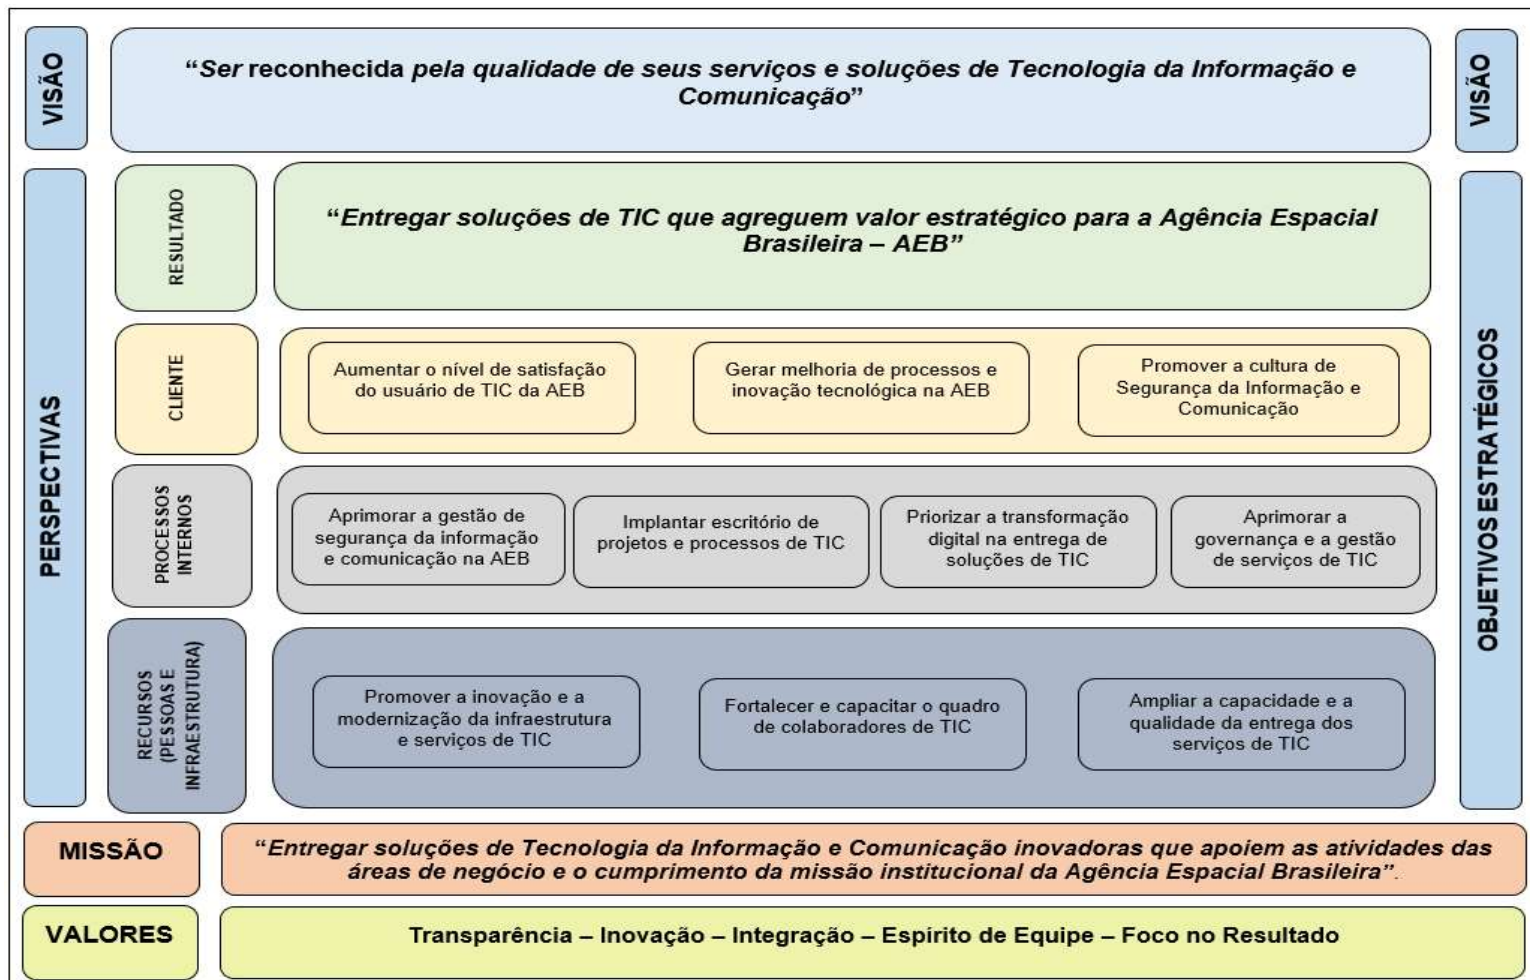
VISÃO

"Ser reconhecida pela qualidade de seus serviços e soluções de Tecnologia da Informação e Comunicação"

VISÃO

PERSPECTIVAS

RESULTADO

"Entregar soluções de TIC que agreguem valor estratégico para a Agência Espacial Brasileira – AEB"

CLIENTE

Aumentar o nível de satisfação do usuário de TIC da AEB

Gerar melhoria de processos e inovação tecnológica na AEB

Promover a cultura de Segurança da Informação e Comunicação

PROCESSOS INTERNOS

Aprimorar a gestão de segurança da informação e comunicação na AEB

Implantar escritório de projetos e processos de TIC

Priorizar a transformação digital na entrega de soluções de TIC

Aprimorar a governança e a gestão de serviços de TIC

RECURSOS (PESSOAS E INFRAESTRUTURA)

Promover a inovação e a modernização da infraestrutura e serviços de TIC

Fortalecer e capacitar o quadro de colaboradores de TIC

Ampliar a capacidade e a qualidade da entrega dos serviços de TIC

OBJETIVOS ESTRATÉGICOS

MISSÃO

"Entregar soluções de Tecnologia da Informação e Comunicação inovadoras que apoiem as atividades das áreas de negócio e o cumprimento da missão institucional da Agência Espacial Brasileira".

VALORES

Transparência – Inovação – Integração – Espirito de Equipe – Foco no Resultado